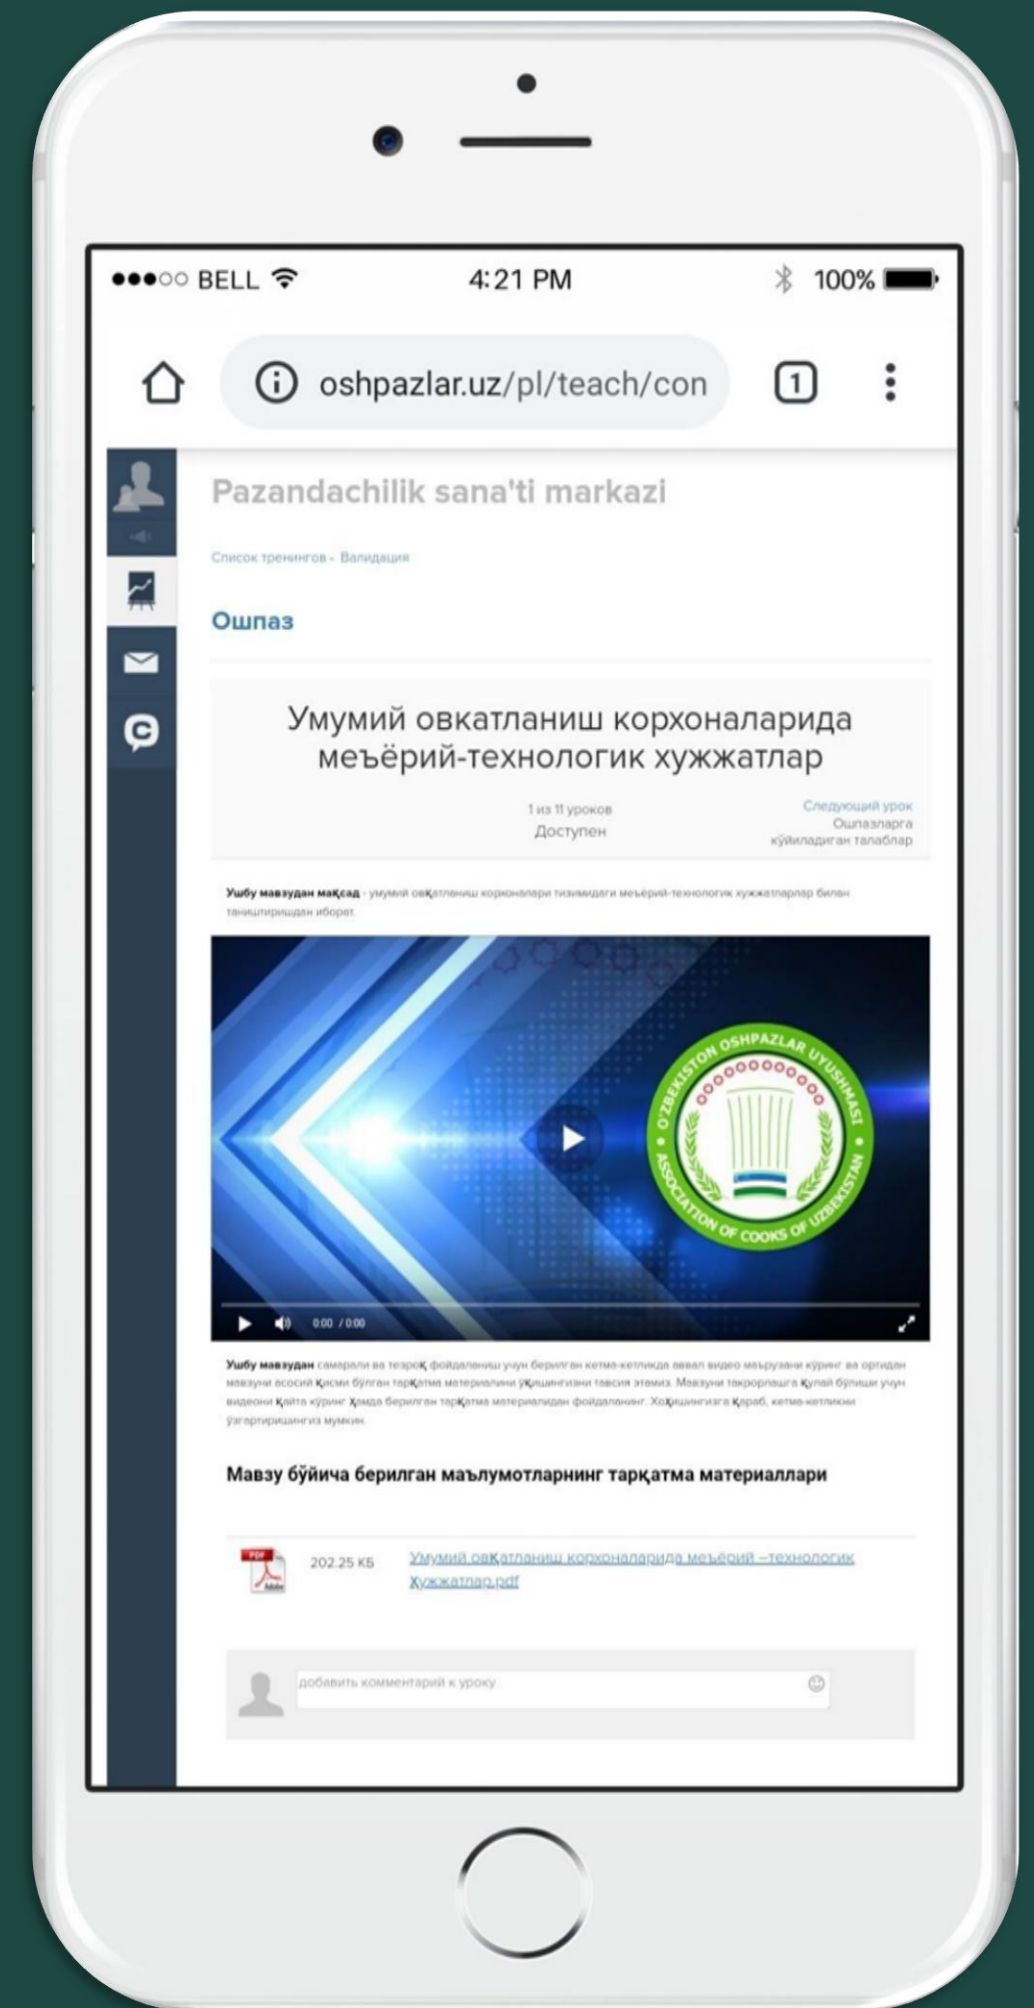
●●●○○ BELL 4:21 PM 100%

oshpazlar.uz/pl/teach/con

1

Pazandachilik sana'ti markazi

Список тренингов › Валидация

Ошпаз

Умумий овкатланиш корхоналарида меъёрий-технологик хужжатлар

1 из 11 уроков
Доступен

Следующий урок
Ошпазларга қўйиладиган талаблар

Ушбу мавзудан мақсад - умумий овқатланиш корхоналари тизимидаги меъёрий-технологик хужжатларлар билан таништиришдан иборат.

O'ZBEKISTON OSHPAZLAR UYUSHMASI
ASSOCIATION OF COOKS OF UZBEKISTAN

0:00 / 0:00

Ушбу мавзудан самарали ва тезроқ фойдаланиш учун берилган кетма-кетликда аввал видео маърузани кўринг ва ортидан мавзуни асосий қисми бўлган тарқатма материални ўқишингизни тавсия этамиз. Мавзуни такрорлашга қулай бўлиши учун видеони қайта кўринг ҳамда берилган тарқатма материалидан фойдаланинг. Хоҳишингизга қараб, кетма-кетликни ўзгартиришингиз мумкин.

Мавзу бўйича берилган маълумотларнинг тарқатма материаллари

PDF
202.25 КБ
Умумий овқатланиш корхоналарида меъёрий –технологик хужжатлар.pdf

добавить комментарий к уроку